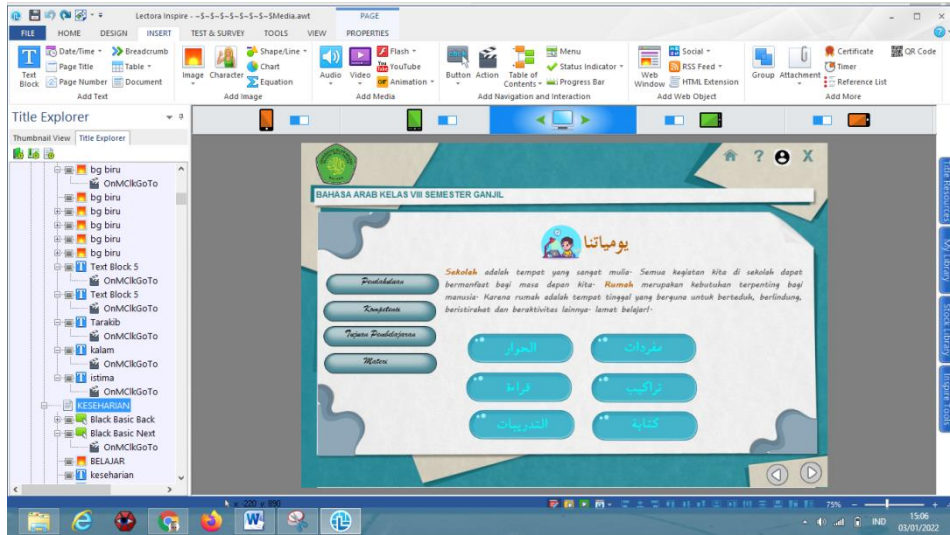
Lectora Inspire - ~$~$~$~$~$~$Media.awt

PAGE

FILE HOME DESIGN INSERT TEST & SURVEY TOOLS VIEW PROPERTIES

Text Block Date/Time Page Title Page Number Breadcrumb Table Document Add Text
Image Character Shape/Line Chart Equation Add Image
Audio Video Flash YouTube Animation Add Media
Button Action Table of Contents Menu Status Indicator Progress Bar Add Navigation and Interaction
Web Window Social RSS Feed HTML Extension Add Web Object
Group Attachment Certificate Timer Reference List QR Code Add More

Title Explorer
Thumbnail View Title Explorer

bg biru
OnMClkGoTo
bg biru
bg biru
bg biru
bg biru
bg biru
Text Block 5
OnMClkGoTo
Text Block 5
OnMClkGoTo
Tarakib
OnMClkGoTo
kalam
OnMClkGoTo
istima
OnMClkGoTo
KESEHARIAN
Black Basic Back
Black Basic Next
OnMClkGoTo
BELAJAR
keseharian

BAHASA ARAB KELAS VIII SEMESTER GANJIL

يومياتنا

Pendahuluan
Kompetensi
Tujuan Pembelajaran
Materi

Sekolah adalah tempat yang sangat mulia. Semua kegiatan kita di sekolah dapat bermanfaat bagi masa depan kita. Rumah merupakan kebutuhan terpenting bagi manusia. Karena rumah adalah tempat tinggal yang berguna untuk berteduh, berlindung, beristirahat dan beraktivitas lainnya. lamat belajar!

الحوار
مفردات
قراءة
تراكيب
التدريبات
كتابة

x -220 y 890

75%

IND 15:06 03/01/2022